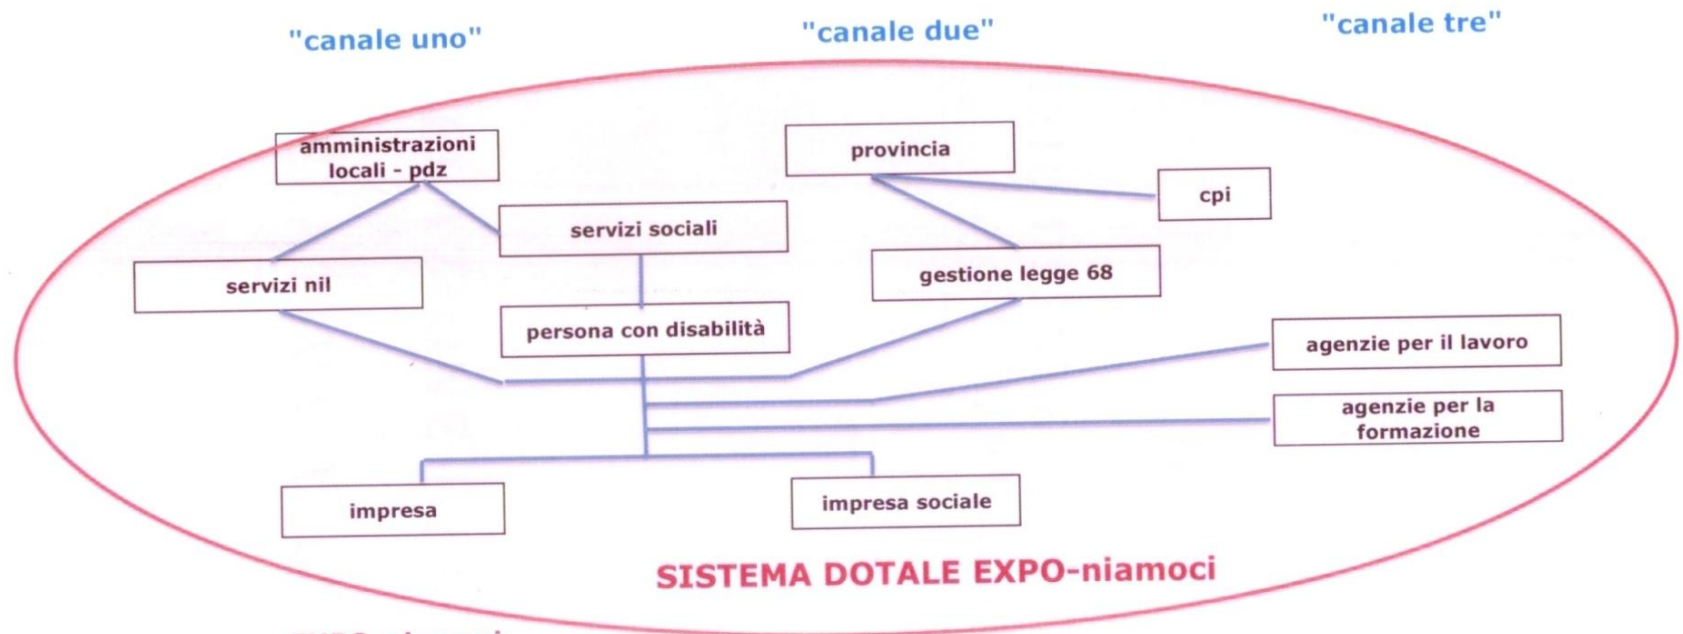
"canale uno"

"canale due"

"canale tre"

amministrazioni locali - pdz

provincia

cpi

servizi sociali

servizi nil

gestione legge 68

persona con disabilità

agenzie per il lavoro

agenzie per la formazione

impresa

impresa sociale

SISTEMA DOTALE EXPO-niamoci

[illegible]